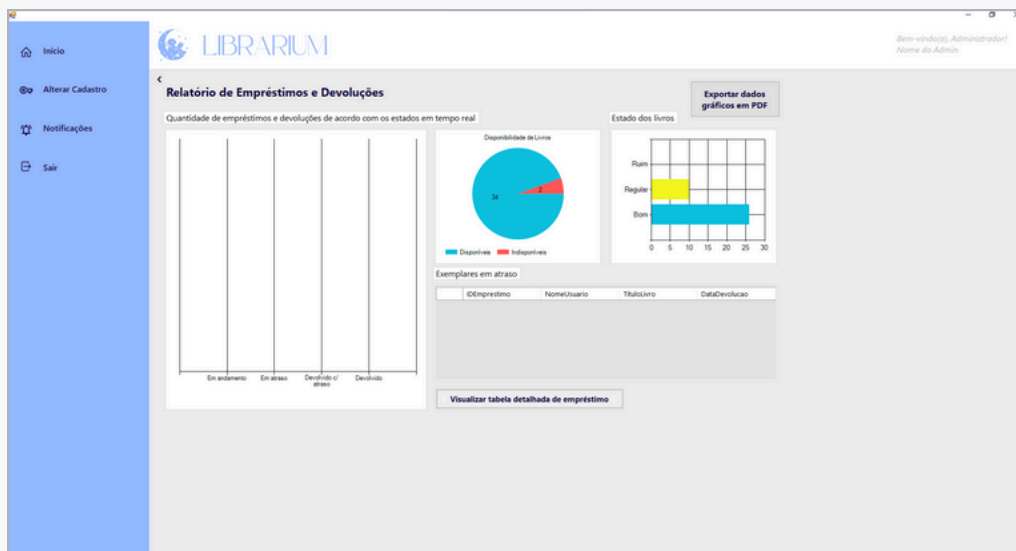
Início

Alterar Cadastro

Notificações

Sair

LIBRARIUM

Bem-vindo(a), Administrador!
Nome do Admin

<

Relatório de Empréstimos e Devoluções

Exportar dados gráficos em PDF

Quantidade de empréstimos e devoluções de acordo com os estados em tempo real

Em andamento
Em atraso
Devolvido c/ atraso
Devolvido

Disponibilidade de Livros

34
2

Disponíveis
Indisponíveis

Estado dos livros

Ruim
Regular
Bom

0 5 10 15 20 25 30

Exemplares em atraso

| | IDEmprestimo | NomeUsuario | TituloLivro | DataDevolucao |
|---|---|---|---|---|

Visualizar tabela detalhada de empréstimo